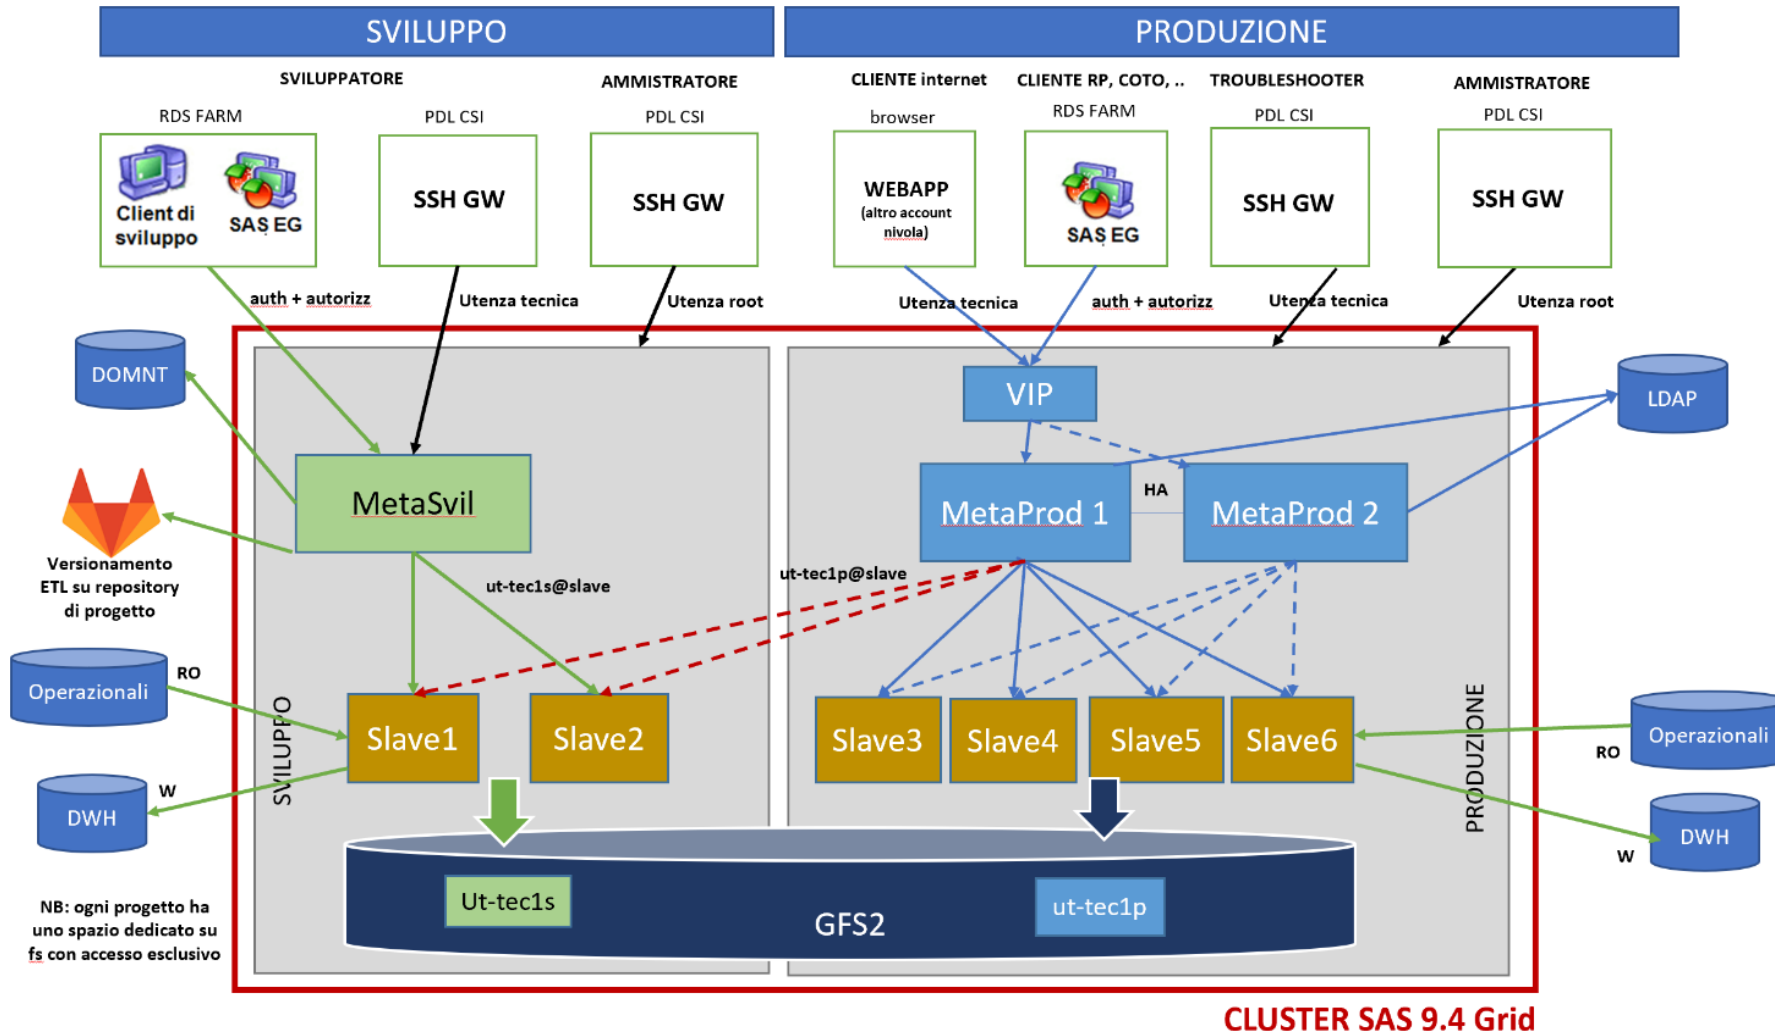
SVILUPPO

PRODUZIONE

SVILUPPATORE

AMMISTRATORE

CLIENTE internet

CLIENTE RP, COTO, ..

TROUBLESHOOTER

AMMISTRATORE

RDS FARM

PDL CSI

PDL CSI

browser

RDS FARM

PDL CSI

PDL CSI

Client di sviluppo

SAS EG

SSH GW

SSH GW

WEBAPP (altro account nivola)

SAS EG

SSH GW

SSH GW

auth + autorizz

Utenza tecnica

Utenza root

Utenza tecnica

auth + autorizz

Utenza tecnica

Utenza root

DOMNT

VIP

LDAP

MetaSvil

HA

MetaProd 1

MetaProd 2

Versionamento ETL su repository di progetto

ut-tec1s@slave

ut-tec1p@slave

Operazionali

RO

Slave1

Slave2

Slave3

Slave4

Slave5

Slave6

Operazionali

RO

SVILUPPO

PRODUZIONE

DWH

W

DWH

W

Ut-tec1s

GFS2

ut-tec1p

NB: ogni progetto ha uno spazio dedicato su fs con accesso esclusivo

CLUSTER SAS 9.4 Grid